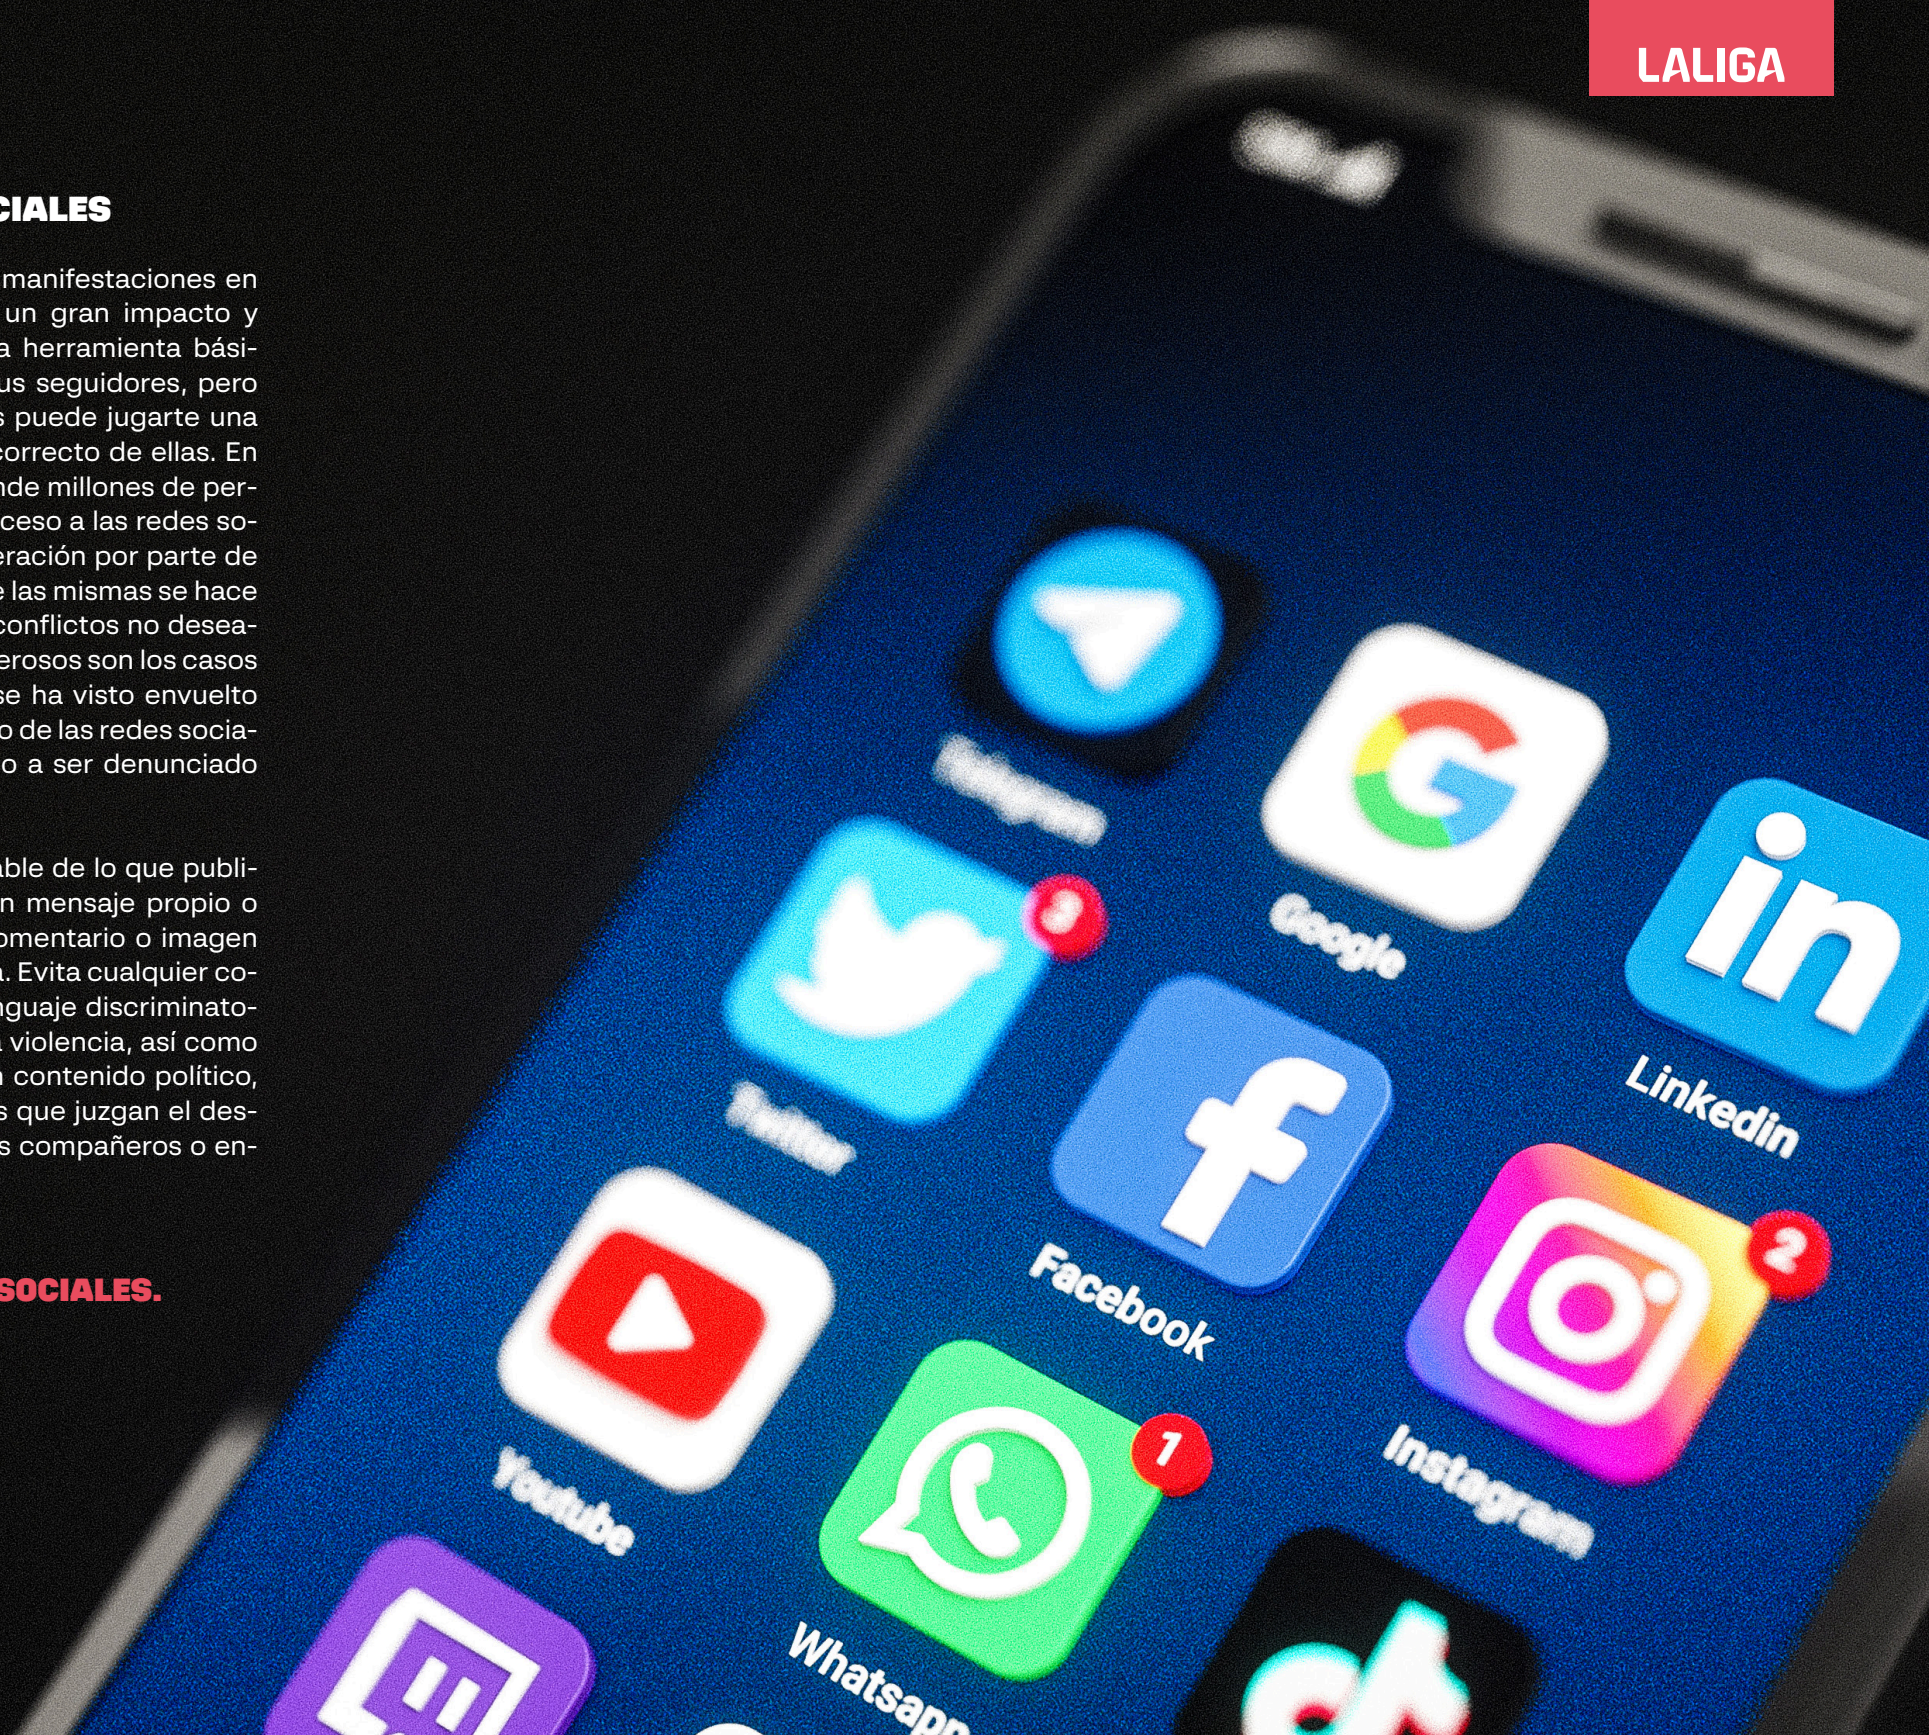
LALIGA

CIALES

manifestaciones en un gran impacto y a herramienta básius seguidores, pero s puede jugarte una correcto de ellas. En nde millones de perceso a las redes soeración por parte de e las mismas se hace conflictos no deseaerosos son los casos se ha visto envuelto o de las redes socialo a ser denunciado

able de lo que publin mensaje propio o omentario o imagen a. Evita cualquier coguaje discriminato- violencia, así como n contenido político, s que juzgan el dess compañeros o en-

SOCIALES.

Telegram

Google

Twitter

3

LinkedIn

Facebook

2

Instagram

Youtube

1

Whatsapp